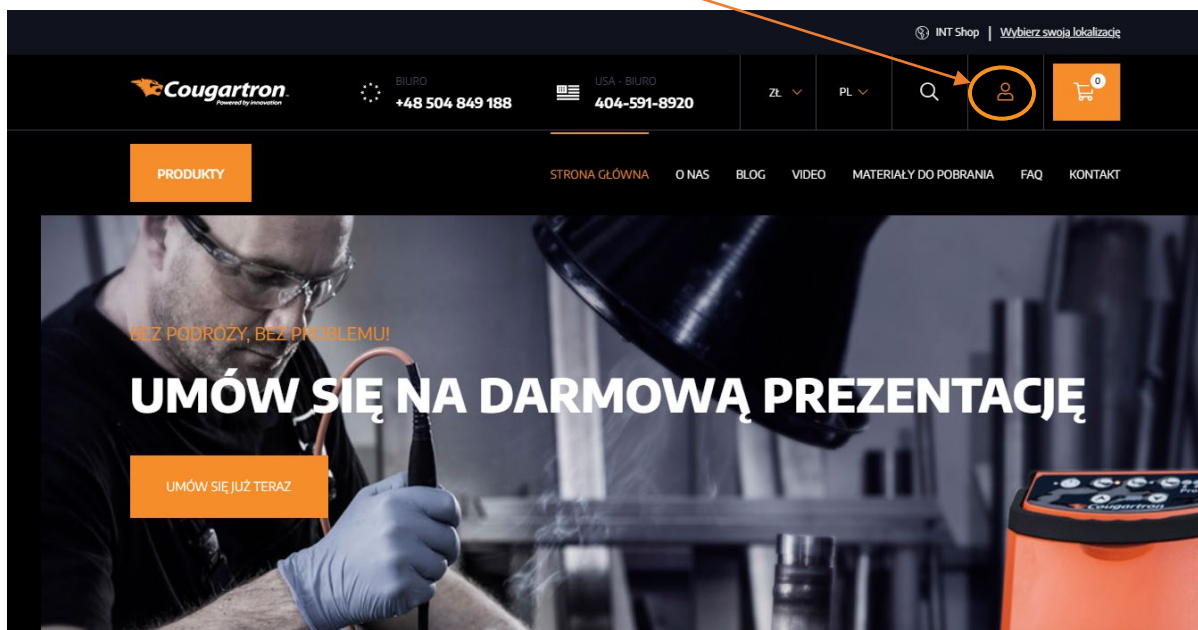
INT Shop | Wybierz swoją lokalizację

Cougartron
Powered by innovation

BIURO
+48 504 849 188

USA - BIURO
404-591-8920

ZŁ PL

0

PRODUKTY

STRONA GŁÓWNA O NAS BLOG VIDEO MATERIAŁY DO POBRANIA FAQ KONTAKT

BEZ PODRÓŻY, BEZ PROBLEMU!

UMÓW SIĘ NA DARMOWĄ PREZENTACJĘ

UMÓW SIĘ JUŻ TERAZ

Cougartron